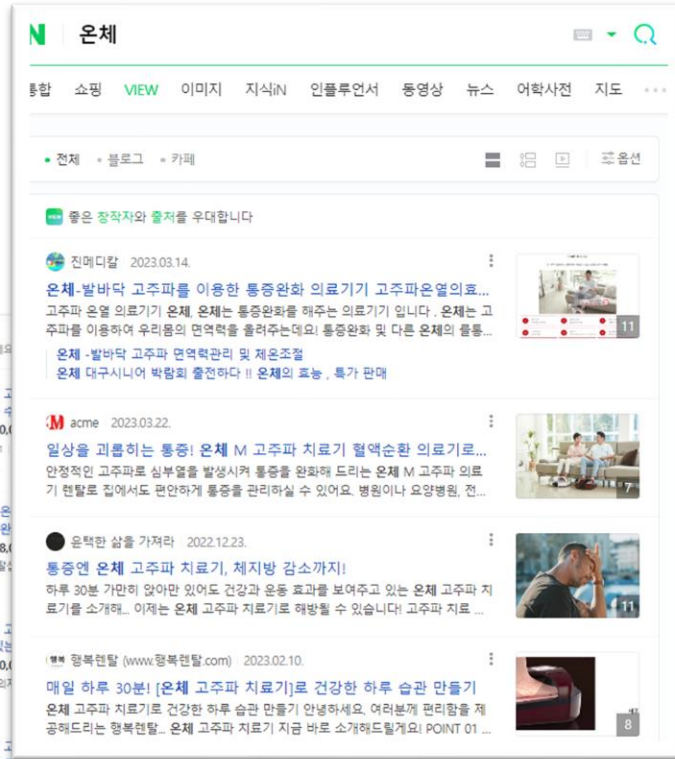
N 온체

통합 쇼핑 VIEW 이미지 지식iN 인플루언서 동영상 뉴스 어학사전 지도

• 전체 • 블로그 • 카페 옵션

VIEW 좋은 창작자와 출처를 우대합니다

진메디칼 2023.03.14.
온체-발바닥 고주파를 이용한 통증완화 의료기기 고주파온열의료...
고주파 온열 의료기기 온체, 온체는 통증완화를 해주는 의료기기 입니다 . 온체는 고주파를 이용하여 우리몸의 면역력을 올려주는데요! 통증완화 및 다른 온체의 를통...
온체 -발바닥 고주파 면역력관리 및 체온조절
온체 대구시니어 박람회 출전하다 !! 온체의 효능 , 특가 판매
11

acme 2023.03.22.
일상을 괴롭히는 통증! 온체 M 고주파 치료기 혈액순환 의료기로...
안정적인 고주파로 심부열을 발생시켜 통증을 완화해 드리는 온체 M 고주파 의료기 렌탈로 집에서도 편안하게 통증을 관리하실 수 있어요. 병원이나 요양병원, 전...
7

윤택한 삶을 가져라 2022.12.23.
통증엔 온체 고주파 치료기, 체지방 감소까지!
하루 30분 가만히 앉아만 있어도 건강과 운동 효과를 보여주고 있는 온체 고주파 치료기를 소개해... 이제는 온체 고주파 치료기로 해방될 수 있습니다! 고주파 치료 ...
11

행복렌탈 (www.행복렌탈.com) 2023.02.10.
매일 하루 30분! [온체 고주파 치료기]로 건강한 하루 습관 만들기
온체 고주파 치료기로 건강한 하루 습관 만들기 안녕하세요, 여러분께 편리함을 제공해드리는 행복렌탈... 온체 고주파 치료기 지금 바로 소개해드릴게요! POINT 01 ...
8